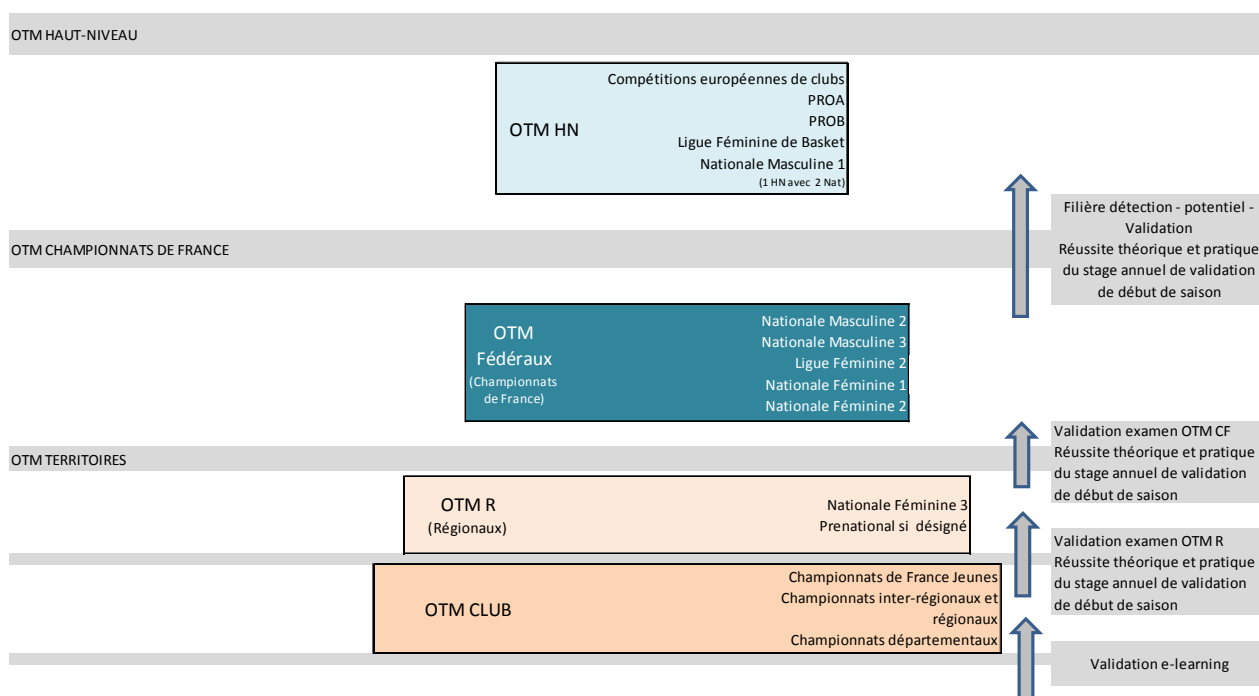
OTM HAUT-NIVEAU

OTM HN

Compétitions européennes de clubs
PROA
PROB
Ligue Féminine de Basket
Nationale Masculine 1
(1 HN avec 2 Nat)

Filière détection - potentiel - Validation
Réussite théorique et pratique du stage annuel de validation de début de saison

OTM CHAMPIONNATS DE FRANCE

OTM
Fédéraux
(Championnats de France)

Nationale Masculine 2
Nationale Masculine 3
Ligue Féminine 2
Nationale Féminine 1
Nationale Féminine 2

Validation examen OTM CF
Réussite théorique et pratique du stage annuel de validation de début de saison

OTM TERRITOIRES

OTM R
(Régionaux)

Nationale Féminine 3
Prenational si désigné

Validation examen OTM R
Réussite théorique et pratique du stage annuel de validation de début de saison

OTM CLUB

Championnats de France Jeunes
Championnats inter-régionaux et régionaux
Championnats départementaux

Validation e-learning